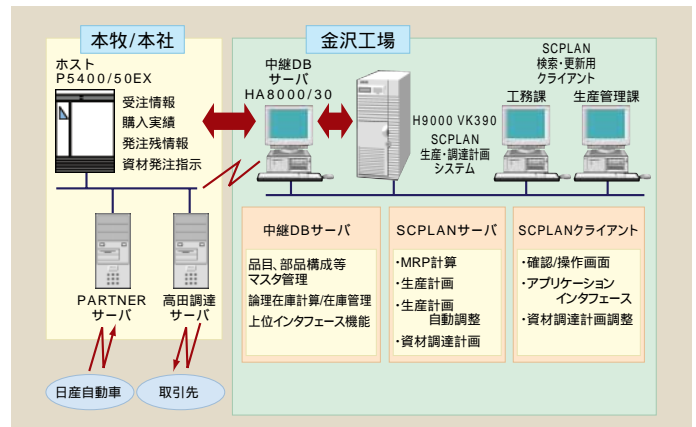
本牧/本社

ホスト
P5400/50EX

受注情報
購入実績
発注残情報
資材発注指示

PARTNER
サーバ

高田調達
サーバ

日産自動車

取引先

金沢工場

中継DB
サーバ
HA8000/30

H9000 VK390
SCPLAN
生産・調達計画
システム

SCPLAN
検索・更新用
クライアント

工務課

生産管理課

中継DBサーバ

品目、部品構成等
マスタ管理
論理在庫計算/在庫管理
上位インタフェース機能

SCPLANサーバ

・MRP計算
・生産計画
・生産計画
自動調整
・資材調達計画

SCPLANクライアント

・確認/操作画面
・アプリケーション
インタフェース
・資材調達計画調整